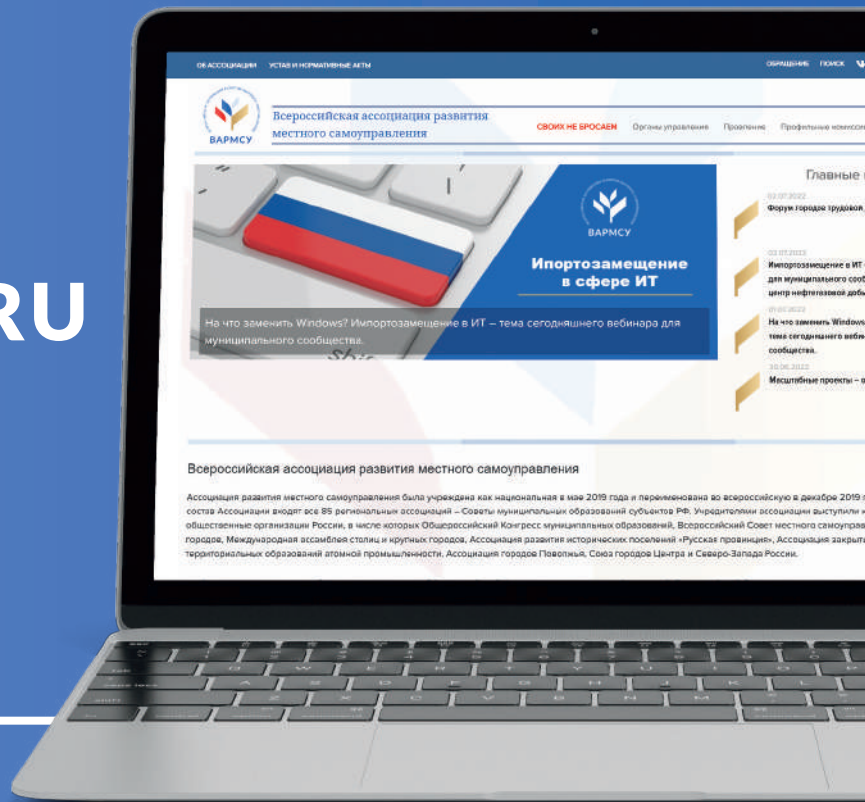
RU

ОБ АССОЦИАЦИИ УСТАВ И НОРМАТИВНЫЕ АКТЫ

ОБРАЩЕНИЕ ПОИСК

ВАРМСУ

Всероссийская ассоциация развития местного самоуправления

СВОИХ НЕ БРОСАЕМ Органы управления Правление Профильные комисси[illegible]

ВАРМСУ

Ипортозамещение в сфере ИТ

На что заменить Windows? Импортозамещение в ИТ – тема сегодняшнего вебинара для муниципального сообщества.

Главные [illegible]

02.07.2022
Форум городов трудовой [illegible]

02.07.2022
Импортозамещение в ИТ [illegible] для муниципального сооб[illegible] центр нефтегазовой доб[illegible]

01.07.2022
На что заменить Windows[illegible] тема сегодняшнего вебин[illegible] сообщества.

30.06.2022
Масштабные проекты – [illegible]

Всероссийская ассоциация развития местного самоуправления

Ассоциация развития местного самоуправления была учреждена как национальная в мае 2019 года и переименована во всероссийскую в декабре 2019 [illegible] состав Ассоциации входят все 85 региональных ассоциаций – Советы муниципальных образований субъектов РФ. Учредителями ассоциации выступили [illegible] общественные организации России, в числе которых Общероссийский Конгресс муниципальных образований, Всероссийский Совет местного самоуправ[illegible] городов, Международная ассамблея столиц и крупных городов, Ассоциация развития исторических поселений «Русская провинция», Ассоциация закрыт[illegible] территориальных образований атомной промышленности, Ассоциация городов Поволжья, Союз городов Центра и Северо-Запада России.